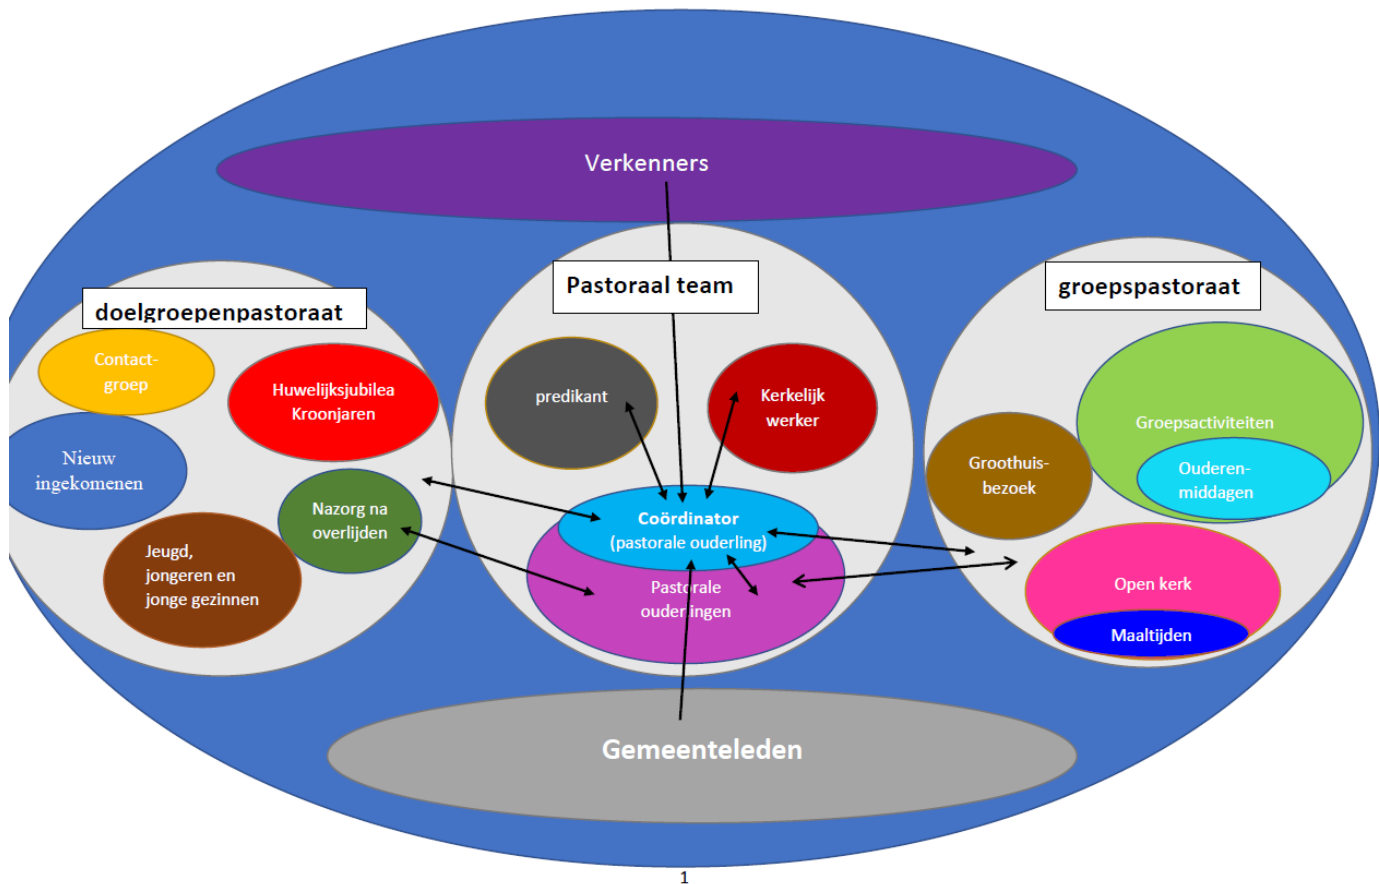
Verkenners

doelgroepenpastoraat

Contact-groep

Huwelijksjubilea Kroonjaren

Nieuw ingekomenen

Nazorg na overlijden

Jeugd, jongeren en jonge gezinnen

Pastoraal team

predikant

Kerkelijk werker

Coördinator (pastorale ouderling)

Pastorale ouderlingen

groepspastoraat

Groepsactiviteiten

Ouderen-middagen

Groothuis-bezoek

Open kerk

Maaltijden

Gemeenteleden

1